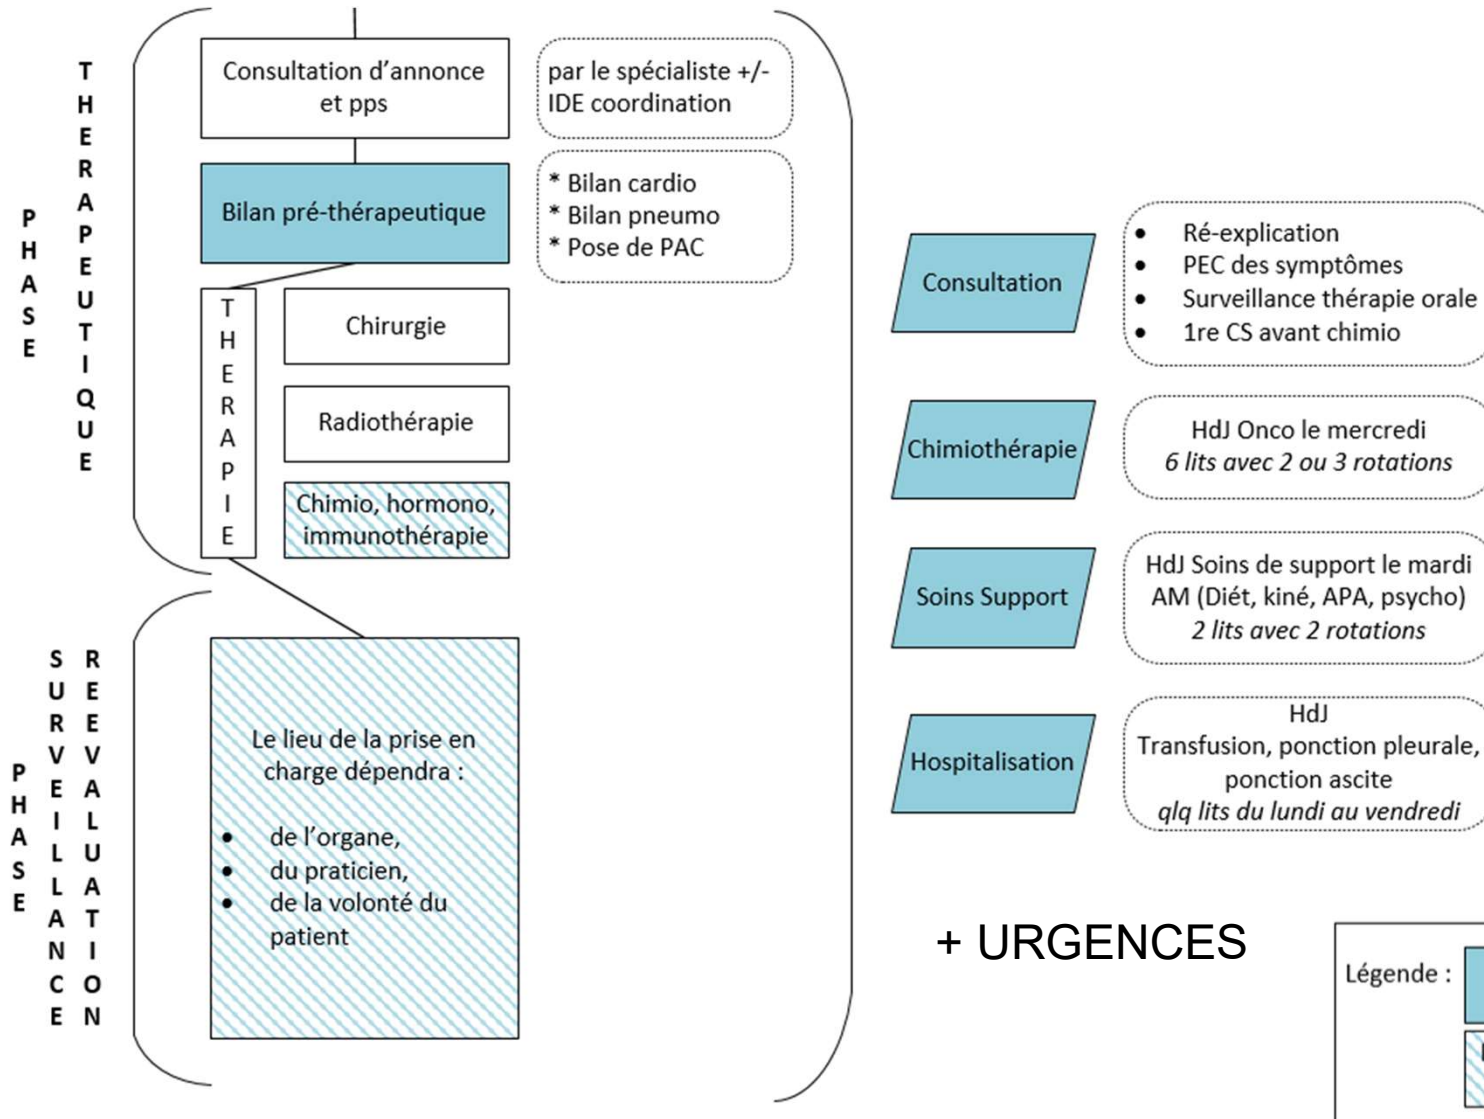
PHASE THERAPEUTIQUE

Consultation d'annonce et pps

par le spécialiste +/- IDE coordination

Bilan pré-thérapeutique

* Bilan cardio
* Bilan pneumo
* Pose de PAC

THERAPIE

Chirurgie

Radiothérapie

Chimio, hormono, immunothérapie

PHASE SURVEILLANCE REEVALUATION

Le lieu de la prise en charge dépendra :

- de l'organe,
- du praticien,
- de la volonté du patient

Consultation

- Ré-explication
- PEC des symptômes
- Surveillance thérapie orale
- 1re CS avant chimio

Chimiothérapie

HdJ Onco le mercredi
*6 lits avec 2 ou 3 rotations*

Soins Support

HdJ Soins de support le mardi AM (Diét, kiné, APA, psycho)
*2 lits avec 2 rotations*

Hospitalisation

HdJ
Transfusion, ponction pleurale, ponction ascite
*qlq lits du lundi au vendredi*

+ URGENCES

Légende :